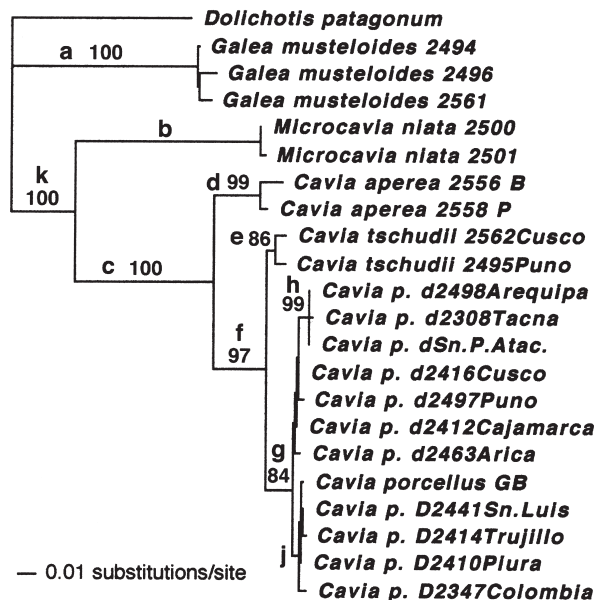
Dolichotis patagonum

a 100

Galea musteloides 2494

Galea musteloides 2496

Galea musteloides 2561

b

Microcavia niata 2500

Microcavia niata 2501

k
100

d 99

Cavia aperea 2556 B

Cavia aperea 2558 P

e 86

Cavia tschudii 2562Cusco

c 100

Cavia tschudii 2495Puno

h
99

Cavia p. d2498Arequipa

Cavia p. d2308Tacna

f
97

Cavia p. dSn.P.Atac.

Cavia p. d2416Cusco

Cavia p. d2497Puno

Cavia p. d2412Cajamarca

g
84

Cavia p. d2463Arica

Cavia porcellus GB

Cavia p. D2441Sn.Luis

Cavia p. D2414Trujillo

j

Cavia p. D2410Piura

— 0.01 substitutions/site

Cavia p. D2347Colombia